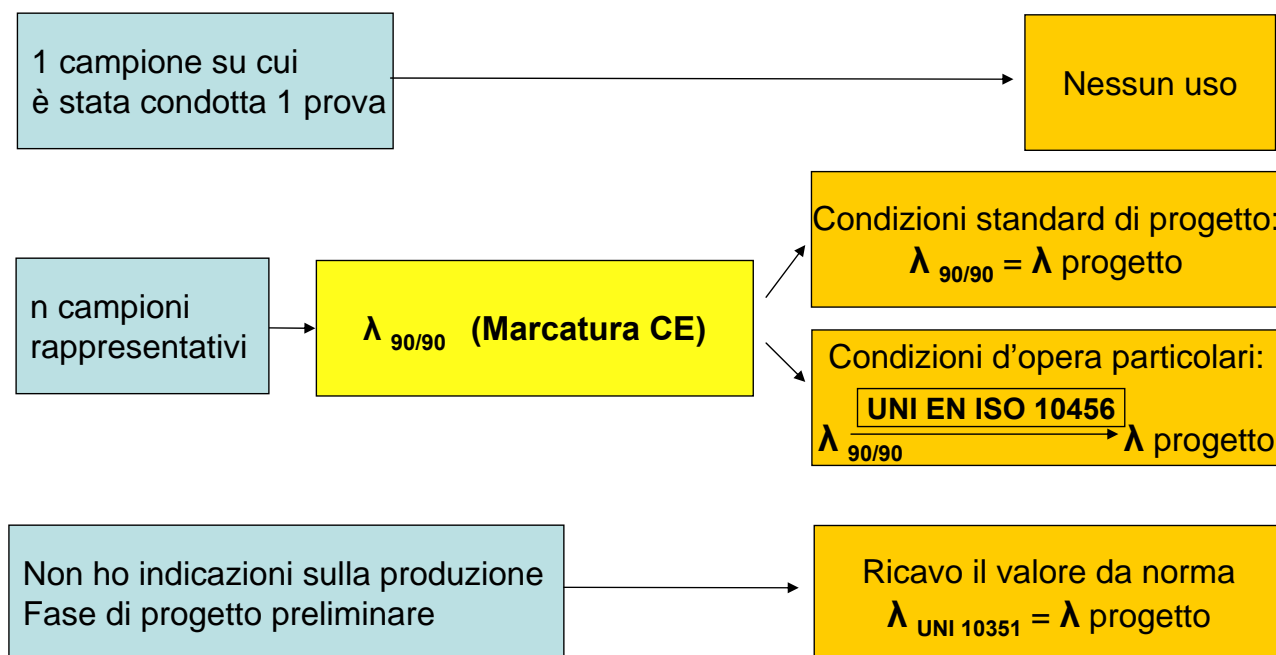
1 campione su cui è stata condotta 1 prova

Nessun uso

n campioni rappresentativi

$\lambda_{90/90}$ (Marcatura CE)

Condizioni standard di progetto:
$\lambda_{90/90} = \lambda$ progetto

Condizioni d'opera particolari:
UNI EN ISO 10456
$\lambda_{90/90}$ $\lambda$ progetto

Non ho indicazioni sulla produzione
Fase di progetto preliminare

Ricavo il valore da norma
$\lambda_{UNI\ 10351} = \lambda$ progetto